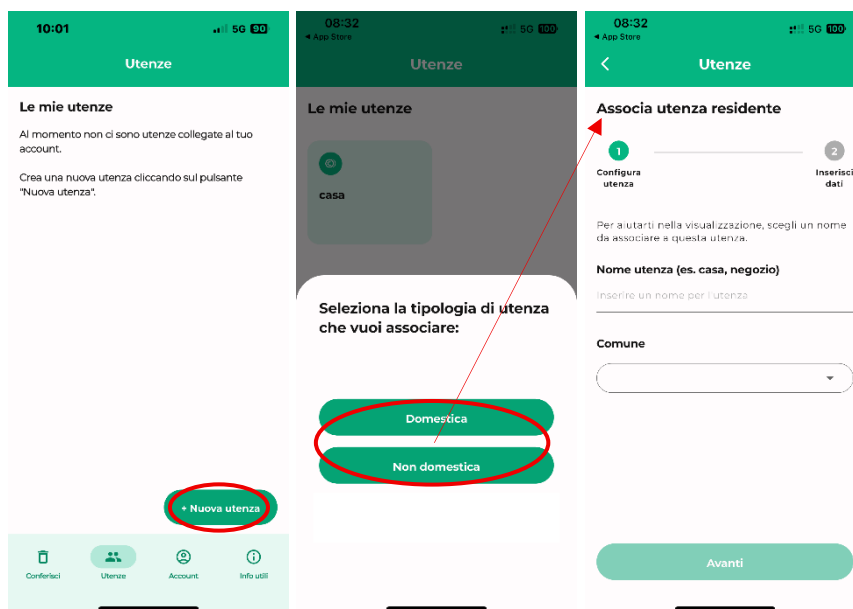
10:01 5G 90

Utenze

Le mie utenze

Al momento non ci sono utenze collegate al tuo account.

Crea una nuova utenza cliccando sul pulsante "Nuova utenza".

+ Nuova utenza

Conferisci Utenze Account Info utili

08:32 5G 100
◂ App Store

Utenze

Le mie utenze

casa

Seleziona la tipologia di utenza che vuoi associare:

Domestica

Non domestica

08:32 5G 100
◂ App Store

Utenze

Associa utenza residente

1 Configura utenza

2 Inserisci dati

Per aiutarti nella visualizzazione, scegli un nome da associare a questa utenza.

Nome utenza (es. casa, negozio)

Inserire un nome per l'utenza

Comune

Avanti